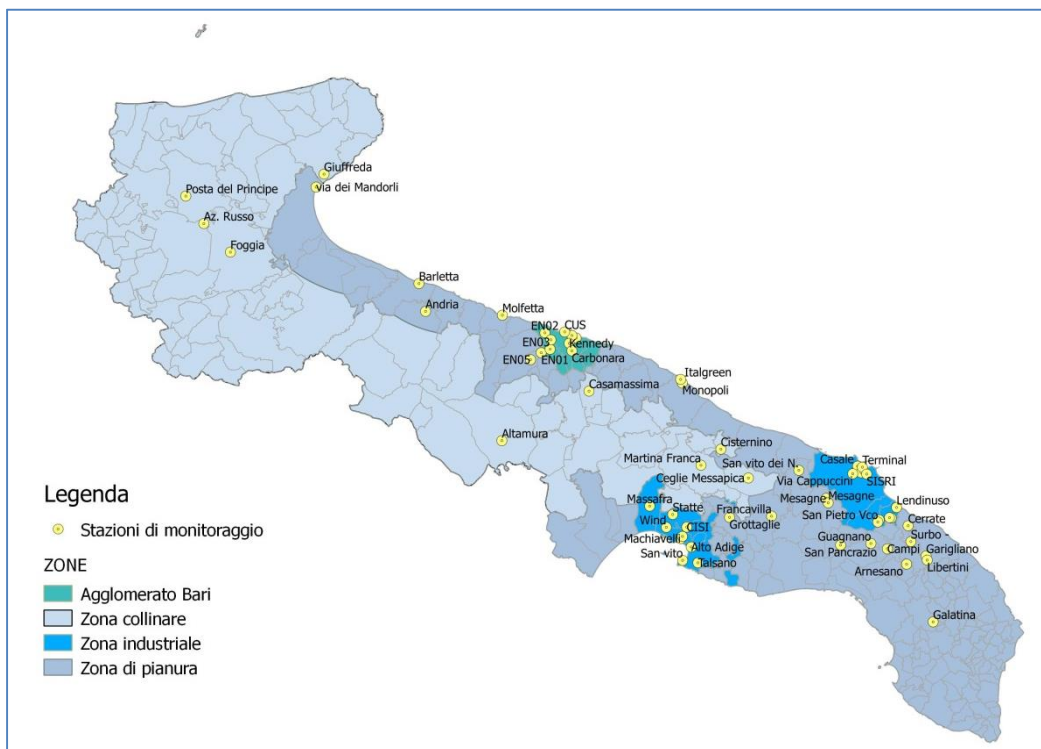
Giuffreda
via dei Mandorli
Posta del Principe
Az. Russo
Foggia
Barletta
Andria
Molfetta
EN02 CUS
EN03
Kennedy
EN05 EN01 Carbonara
Casamassima
Italgreen
Monopoli
Altamura
Cisternino
Martina Franca
San vito dei N.
Ceglie Messapica
Casale
Terminal
SISRI
Via Cappuccini
Mesagne
Mesagne
Lendinuso
Massafra
Statte
Wind
CISI
Francavilla
Grottaglie
San Pietro Vco
Cerrate
Machiavelli
Alto Adige
San vito
Talsano
Guagnano
San Pancrazio
Campi
Surbo
Garigliano
Arnesano
Libertini
Galatina

Legenda
Stazioni di monitoraggio
ZONE
Agglomerato Bari
Zona collinare
Zona industriale
Zona di pianura